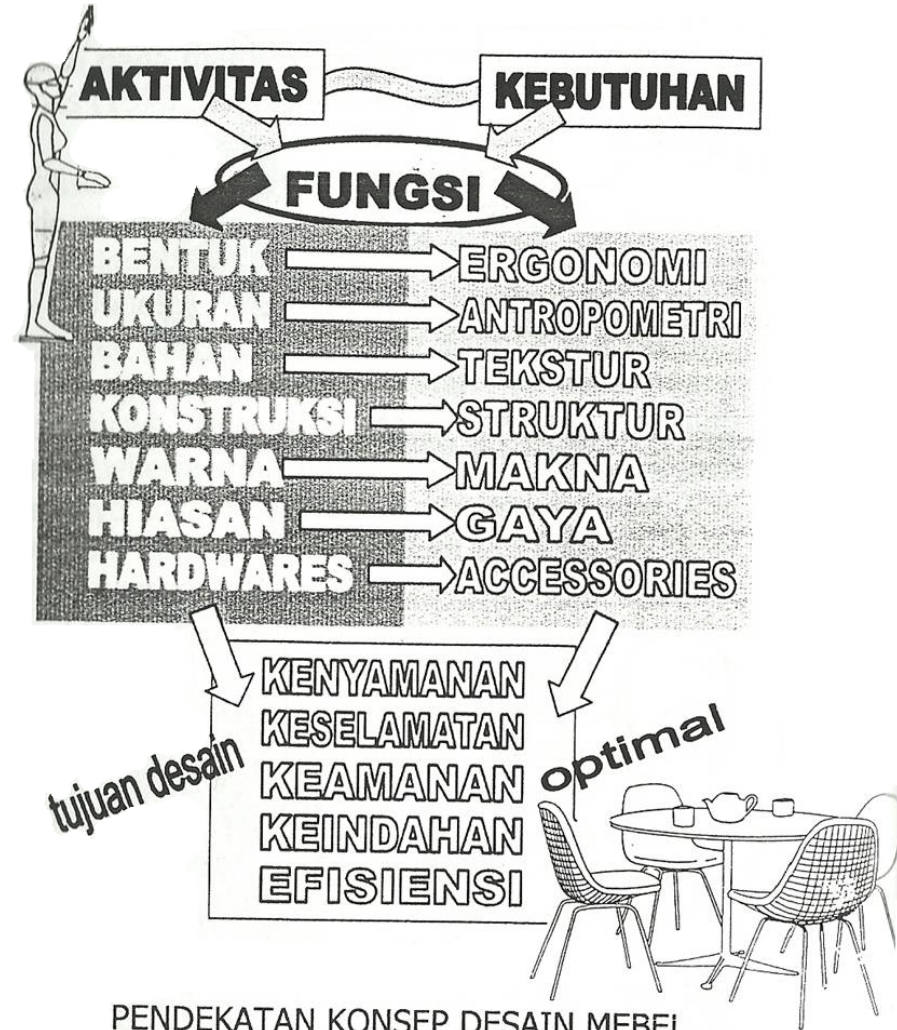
AKTIVITAS
KEBUTUHAN
FUNGSI

BENTUK → ERGONOMI
UKURAN → ANTROPOMETRI
BAHAN → TEKSTUR
KONSTRUKSI → STRUKTUR
WARNA → MAKNA
HIASAN → GAYA
HARDWARES → ACCESSORIES

KENYAMANAN
KESELAMATAN
KEAMANAN
KEINDAHAN
EFISIENSI

tujuan desain
optimal

PENDEKATAN KONSEP DESAIN MEBEL